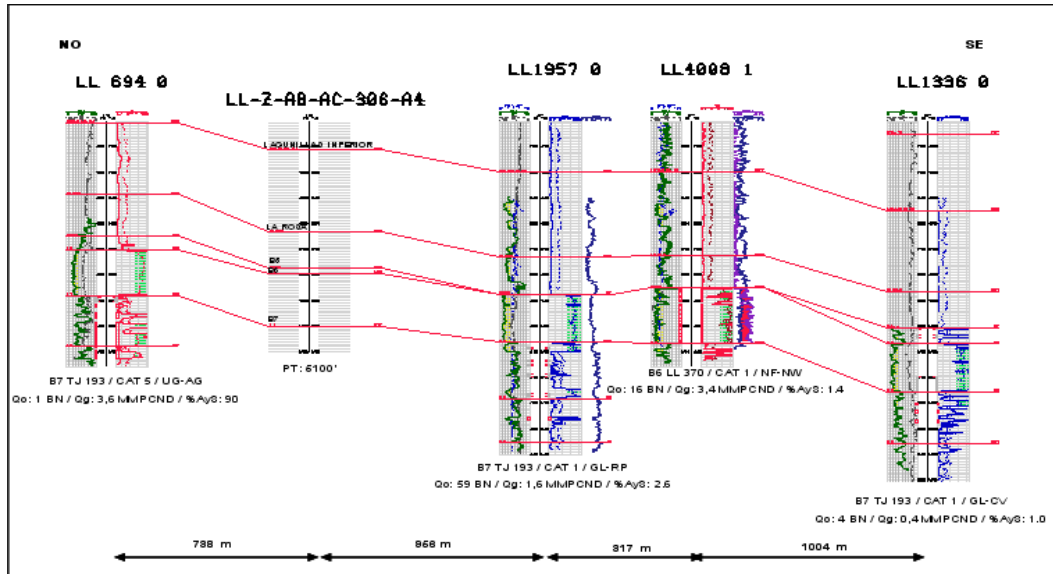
NO

SE

LL 694 0

LL-2-AB-AC-306-A1

LL1957 0

LL4008 1

LL1336 0

LAGUNILLAS INFERIOR

LA ROSA

B6

B6

B7

B7 TJ 193 / CAT 5 / UG-AG

Qo: 1 BN / Qg: 3,6 MMPCND / %AyS: 90

PT: 6100'

B7 TJ 193 / CAT 1 / GL-RP

Qo: 59 BN / Qg: 1,6 MMPCND / %AyS: 2.6

B6 LL 370 / CAT 1 / NF-NW

Qo: 16 BN / Qg: 3,4 MMPCND / %AyS: 1.4

B7 TJ 193 / CAT 1 / GL-CV

Qo: 4 BN / Qg: 0,4 MMPCND / %AyS: 1.0

788 m

968 m

817 m

1004 m